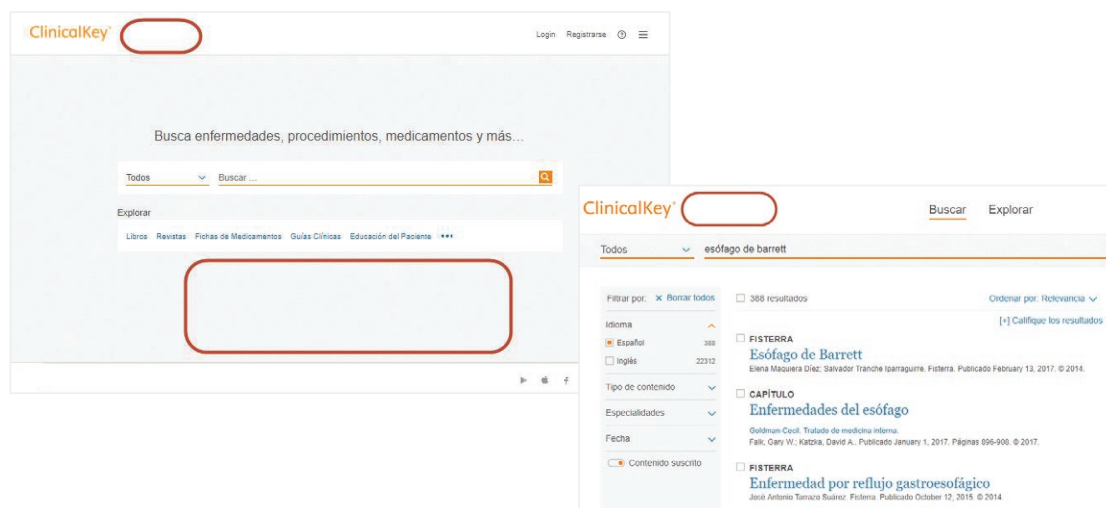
ClinicalKey

Login Registrarse ⓘ ☰

Busca enfermedades, procedimientos, medicamentos y más...

Todos Buscar ...

Explorar

Libros Revistas Fichas de Medicamentos Guías Clínicas Educación del Paciente •••

ClinicalKey

Buscar Explorar

Todos esófago de barrett

Filtrar por: × Borrar todos

Idioma

Español 388

Inglés 22312

Tipo de contenido

Especialidades

Fecha

Contenido suscrito

388 resultados

Ordenar por: Relevancia

[+] Califique los resultados

FISTERRA

Esófago de Barrett

Elena Maquiera Díez; Salvador Tranche Iparraguirre. Fisterra. Publicado February 13, 2017. © 2014.

CAPÍTULO

Enfermedades del esófago

Goldman-Cecil. Tratado de medicina interna.

Falk, Gary W.; Katzka, David A.. Publicado January 1, 2017. Páginas 896-908. © 2017.

FISTERRA

Enfermedad por reflujo gastroesofágico

José Antonio Tarrazo Suárez. Fisterra. Publicado October 12, 2015. © 2014